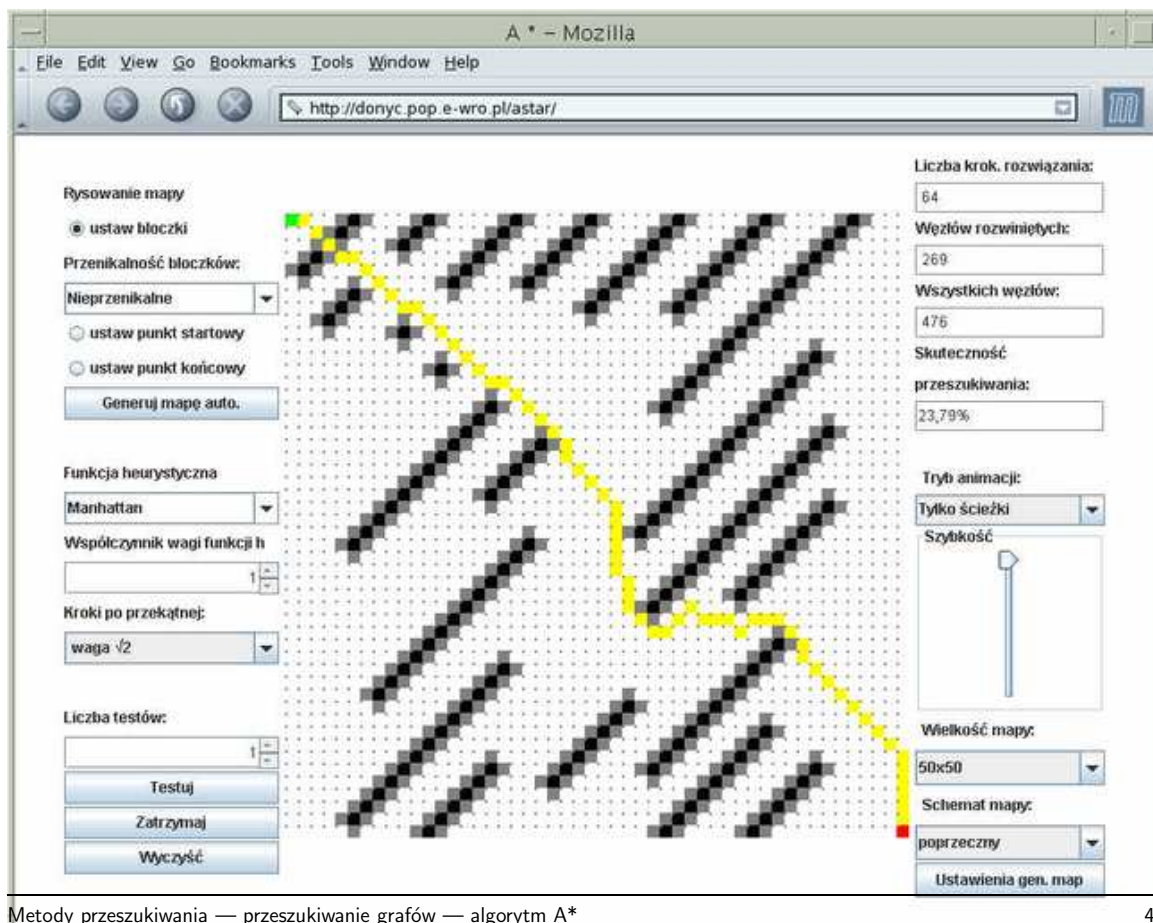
A * – Mozilla

File Edit View Go Bookmarks Tools Window Help

http://donyc.pop.e-wro.pl/astar/

Rysowanie mapy

ustaw bloczki

Przenikalność bloczków:

Nieprzenikalne

ustaw punkt startowy

ustaw punkt końcowy

Generuj mapę auto.

Funkcja heurystyczna

Manhattan

Współczynnik wagi funkcji h

1

Kroki po przekątnej:

waga √2

Liczba testów:

1

Testuj

Zatrzymaj

Wyczyść

Liczba krok. rozwiązania:

64

Węzłów rozwiniętych:

269

Wszystkich węzłów:

476

Skuteczność przeszukiwania:

23,79%

Tryb animacji:

Tylko ścieżki

Szybkość

Wielkość mapy:

50x50

Schemat mapy:

poprzeczny

Ustawienia gen. map

Metody przeszukiwania — przeszukiwanie grafów — algorytm A* 4